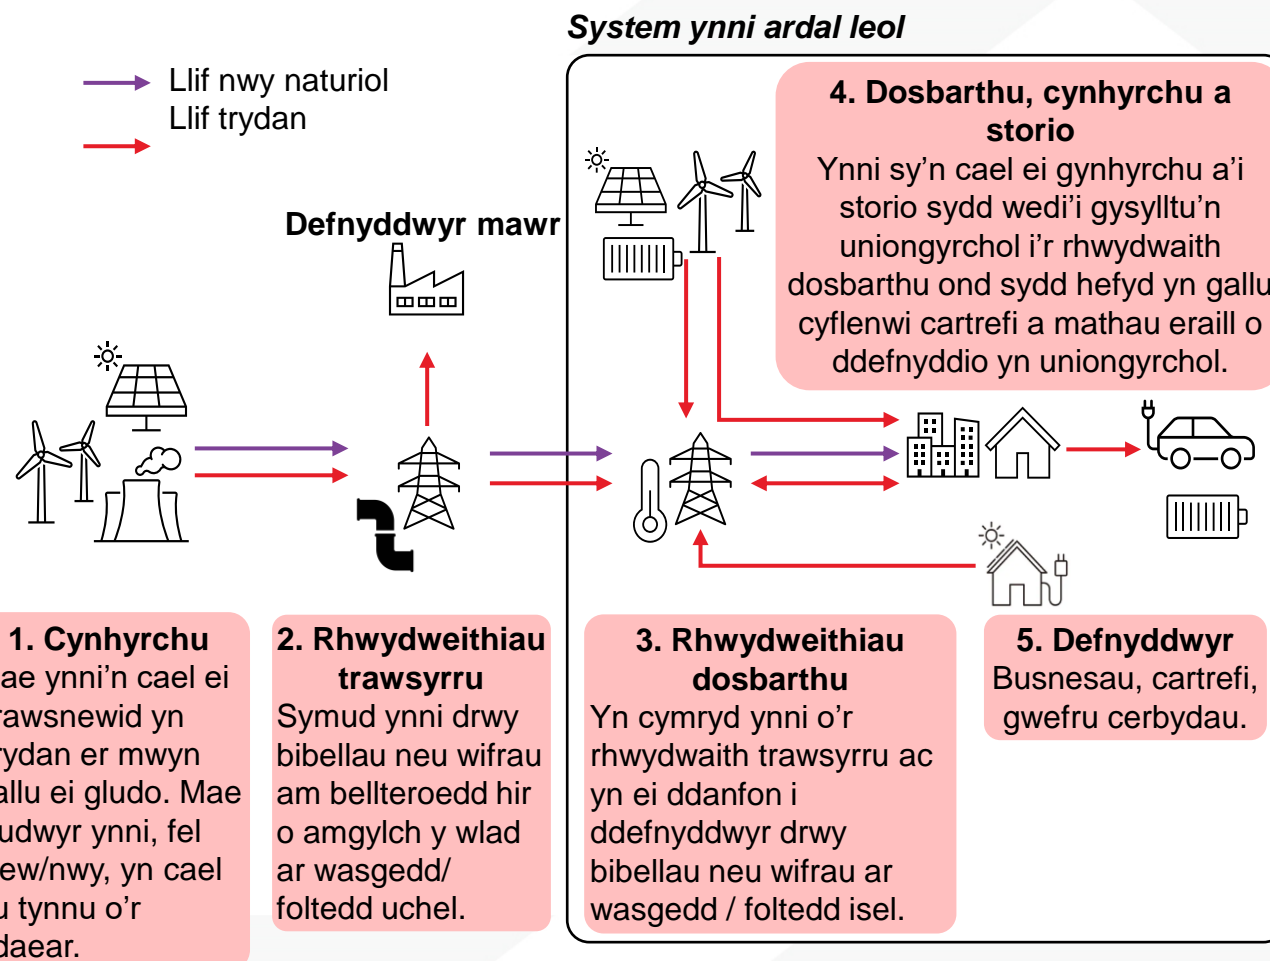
System ynni ardal leol

Llif nwy naturiol
Llif trydan

Defnyddwyr mawr

4. Dosbarthu, cynhyrchu a storio
Ynni sy'n cael ei gynhyrchu a'i storio sydd wedi'i gysylltu'n uniongyrchol i'r rhwydwaith dosbarthu ond sydd hefyd yn gallu cyflenwi cartrefi a mathau eraill o ddefnyddio yn uniongyrchol.

1. Cynhyrchu
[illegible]ae ynni'n cael ei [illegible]rawsnewid yn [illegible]rydan er mwyn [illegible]allu ei gludo. Mae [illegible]udwyr ynni, fel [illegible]ew/nwy, yn cael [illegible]u tynnu o'r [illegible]daear.

2. Rhwydweithiau trawsyrru
Symud ynni drwy bibellau neu wifrau am bellteroedd hir o amgylch y wlad ar wasgedd/ foltedd uchel.

3. Rhwydweithiau dosbarthu
Yn cymryd ynni o'r rhwydwaith trawsyrru ac yn ei ddanfon i ddefnyddwyr drwy bibellau neu wifrau ar wasgedd / foltedd isel.

5. Defnyddwyr
Busnesau, cartrefi, gwefru cerbydau.